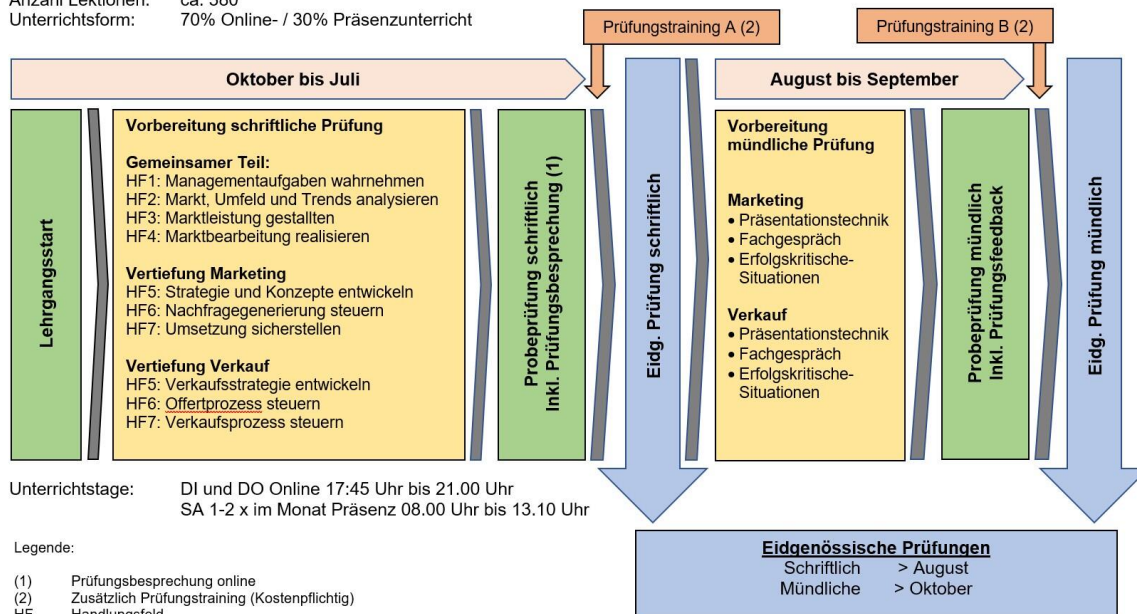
Anzahl Lektionen: ca. 360
Unterrichtsform: 70% Online- / 30% Präsenzunterricht

Prüfungstraining A (2)

Prüfungstraining B (2)

Oktober bis Juli

August bis September

Lehrgangsstart

Vorbereitung schriftliche Prüfung

Gemeinsamer Teil:
HF1: Managementaufgaben wahrnehmen
HF2: Markt, Umfeld und Trends analysieren
HF3: Marktleistung gestallten
HF4: Marktbearbeitung realisieren

Vertiefung Marketing
HF5: Strategie und Konzepte entwickeln
HF6: Nachfragegenerierung steuern
HF7: Umsetzung sicherstellen

Vertiefung Verkauf
HF5: Verkaufsstrategie entwickeln
HF6: Offertprozess steuern
HF7: Verkaufsprozess steuern

Probeprüfung schriftlich Inkl. Prüfungsbesprechung (1)

Eidg. Prüfung schriftlich

Vorbereitung mündliche Prüfung

Marketing
• Präsentationstechnik
• Fachgespräch
• Erfolgskritische-Situationen

Verkauf
• Präsentationstechnik
• Fachgespräch
• Erfolgskritische-Situationen

Probeprüfung mündlich Inkl. Prüfungsfeedback

Eidg. Prüfung mündlich

Unterrichtstage: DI und DO Online 17:45 Uhr bis 21.00 Uhr
SA 1-2 x im Monat Präsenz 08.00 Uhr bis 13.10 Uhr

Legende:

(1) Prüfungsbesprechung online
(2) Zusätzlich Prüfungstraining (Kostenpflichtig)
HF Handlungsfeld

Eidgenössische Prüfungen
Schriftlich > August
Mündliche > Oktober